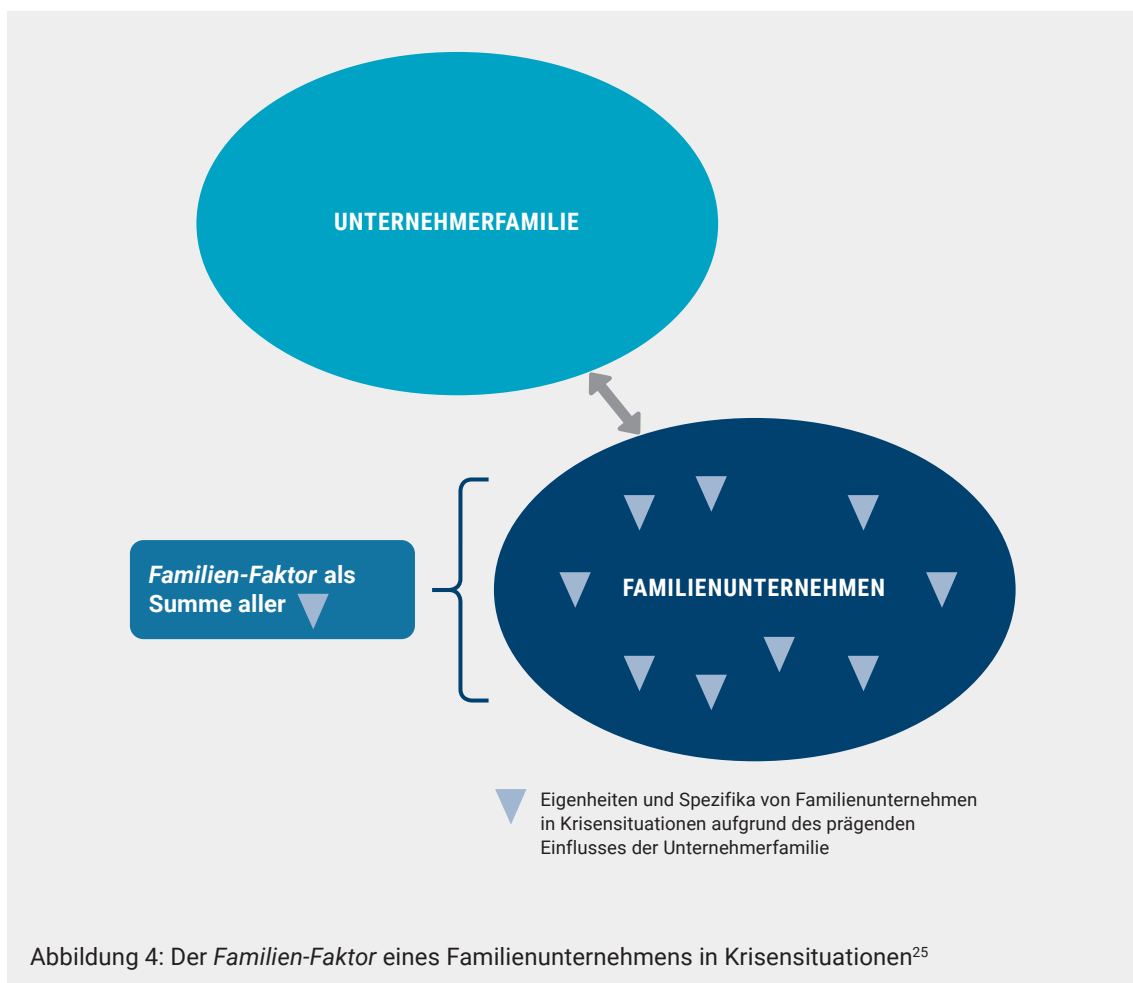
UNTERNEHMERFAMILIE

Familien-Faktor als Summe aller

FAMILIENUNTERNEHMEN

Eigenheiten und Spezifika von Familienunternehmen in Krisensituationen aufgrund des prägenden Einflusses der Unternehmerfamilie

Abbildung 4: Der Familien-Faktor eines Familienunternehmens in Krisensituationen$^{25}$